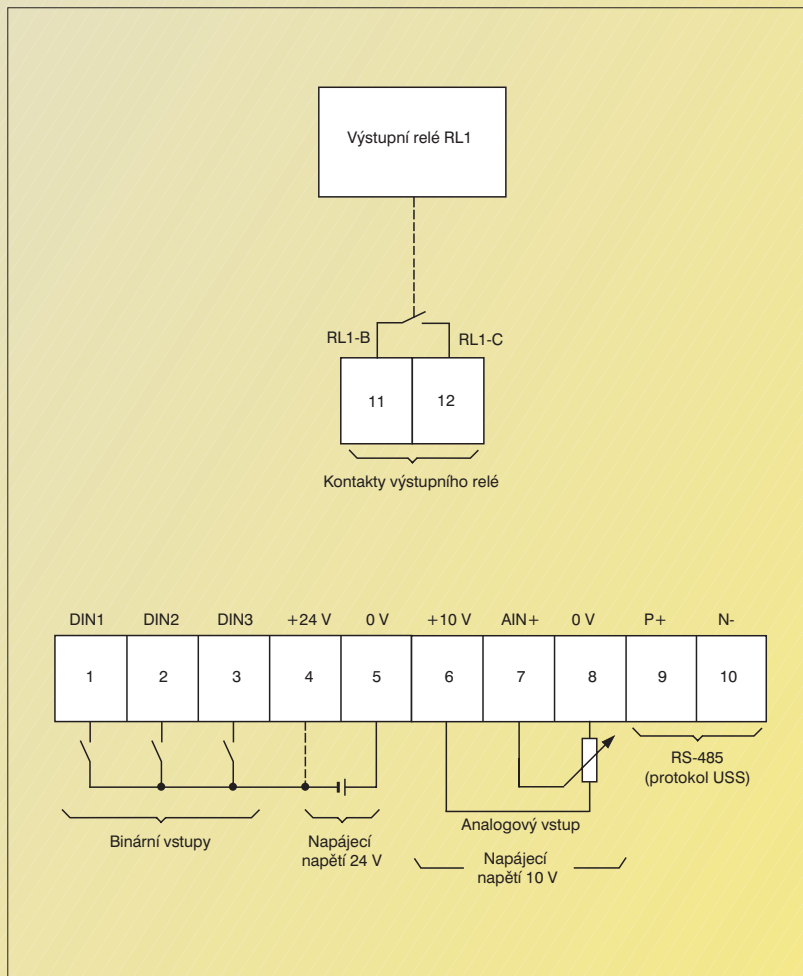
Výstupní relé RL1

RL1-B

RL1-C

11

12

Kontakty výstupního relé

| DIN1 | DIN2 | DIN3 | +24 V | 0 V | +10 V | AIN+ | 0 V | P+ | N- |
|---|---|---|---|---|---|---|---|---|---|
| 1 | 2 | 3 | 4 | 5 | 6 | 7 | 8 | 9 | 10 |

RS-485 (protokol USS)

Binární vstupy

Napájecí napětí 24 V

Analogový vstup

Napájecí napětí 10 V